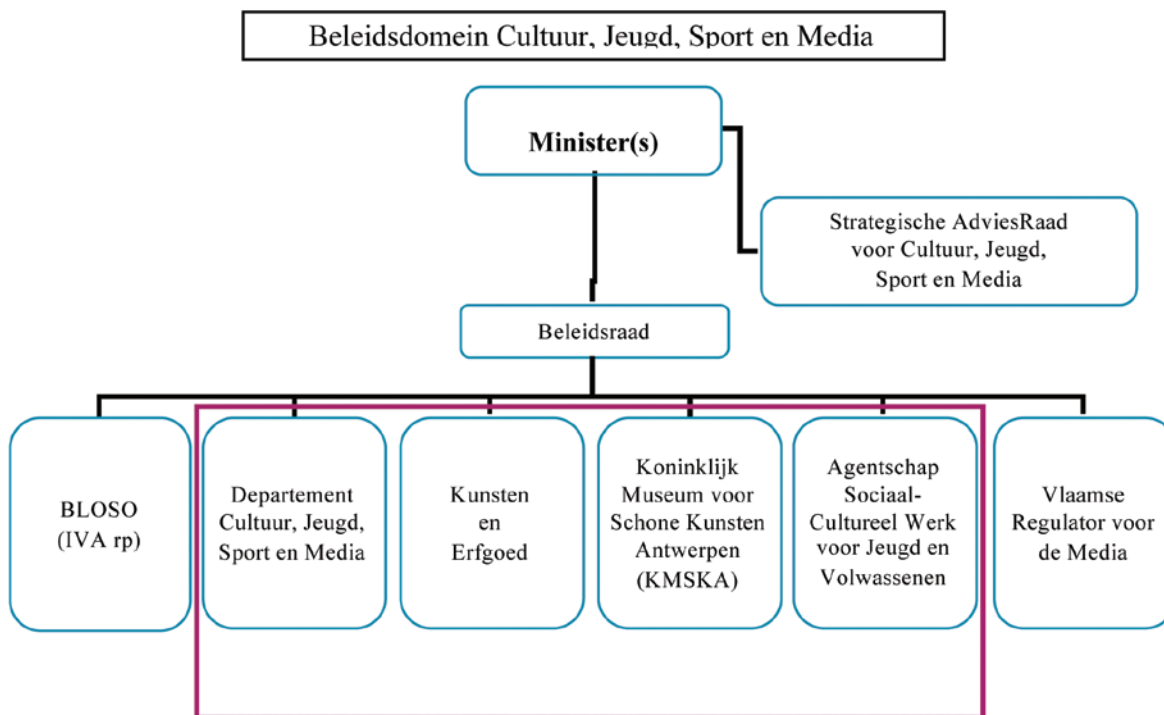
Beleidsdomein Cultuur, Jeugd, Sport en Media

Minister(s)

Strategische AdviesRaad voor Cultuur, Jeugd, Sport en Media

Beleidsraad

BLOSO (IVA rp)

Departement Cultuur, Jeugd, Sport en Media

Kunsten en Erfgoed

Koninklijk Museum voor Schone Kunsten Antwerpen (KMSKA)

Agentschap Sociaal-Cultureel Werk voor Jeugd en Volwassenen

Vlaamse Regulator voor de Media